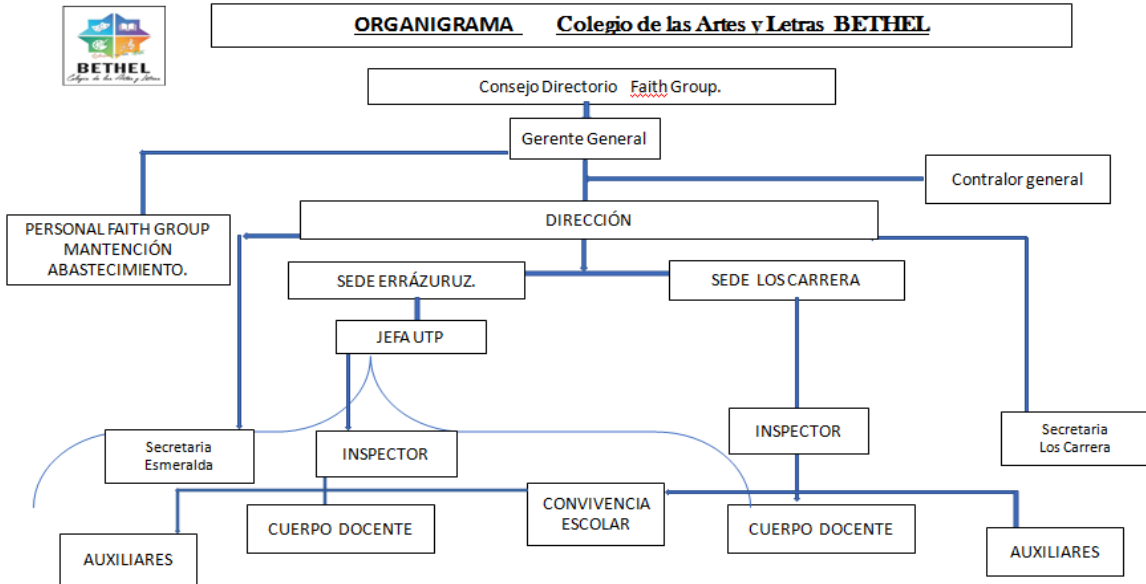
BETHEL
Colegio de las Artes y Letras

ORGANIGRAMA Colegio de las Artes y Letras BETHEL

Consejo Directorio Faith Group.

Gerente General

Contralor general

PERSONAL FAITH GROUP
MANTENCIÓN
ABASTECIMIENTO.

DIRECCIÓN

SEDE ERRÁZURUZ.

SEDE LOS CARRERA

JEFA UTP

Secretaria
Esmeralda

INSPECTOR

INSPECTOR

Secretaria
Los Carrera

CONVIVENCIA
ESCOLAR

CUERPO DOCENTE

CUERPO DOCENTE

AUXILIARES

AUXILIARES